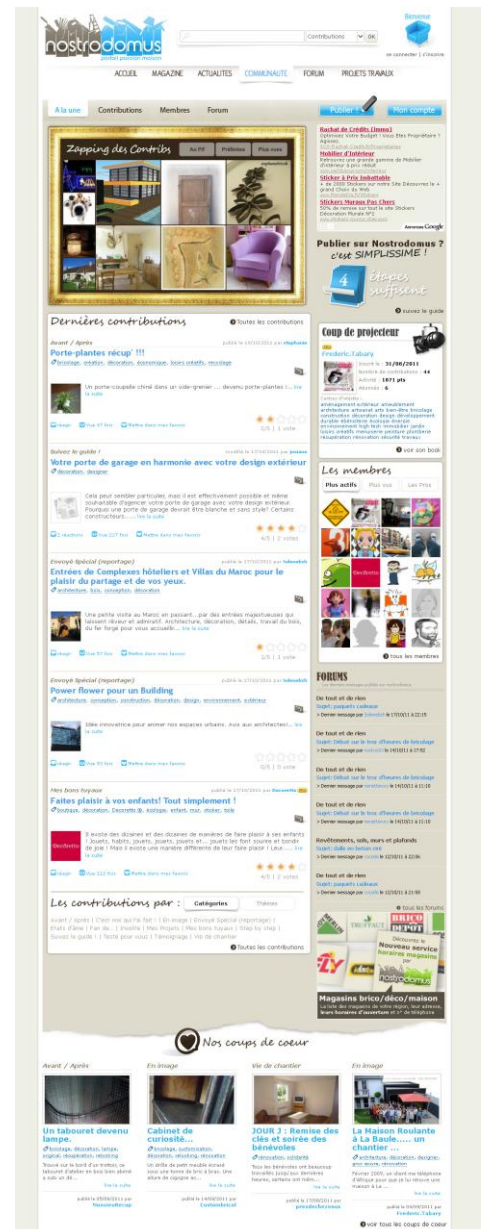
nostrodomus
portail passion maison

Contributions OK

Bienvenue
se connecter | s'inscrire

ACCUEIL MAGAZINE ACTUALITES COMMUNAUTE FORUM PROJETS TRAVAUX

A la une Contributions Membres Forum

Publier ! Mon compte

Zapping des Contribs Au Pif Préférées Plus vues

Rachat de Crédits (Immo)
Mobilier d'Intérieur
Sticker à Prix Imbattable
Stickers Muraux Pas Chers

Publier sur Nostrodomus ? c'est SIMPLISSIME !
4 étapes suffisent
suivez le guide

Dernières contributions
Toutes les contributions

Avant / Après
Porte-plantes récup' !!!
Un porte-coupelle chiné dans un vide-grenier ... devenu porte-plantes ! ... lire la suite
0/5 | 1 vote

Suivez le guide !
Votre porte de garage en harmonie avec votre design extérieur
Cela peut sembler particulier, mais il est effectivement possible et même souhaitable d'agencer votre porte de garage avec votre design extérieur. Pourquoi une porte de garage devrait être blanche et sans style? Certains constructeurs ... lire la suite
4/5 | 2 votes

Envoyé Spécial (reportage)
Entrées de Complexes hôteliers et Villas du Maroc pour le plaisir du partage et de vos yeux.
Une petite visite au Maroc en passant...par des entrées majestueuses qui laissent rêveur et admiratif. Architecture, décoration, détails, travail du bois, du fer forgé pour vous accueillir... lire la suite
1/5 | 1 vote

Envoyé Spécial (reportage)
Power flower pour un Building
Idée innovatrice pour animer nos espaces urbains. avis aux architectes!... lire la suite
0/5 | 0 vote

Mes bons tuyaux
Faites plaisir à vos enfants! Tout simplement !
Il existe des dizaines et des dizaines de manières de faire plaisir à ses enfants : Jouets, habits, jouets, jouets, jouets et... jouets les font sourire et bondir de joie ! Mais il existe une manière différente de leur faire plaisir : Leur...... lire la suite
4/5 | 2 votes

Les contributions par : Catégories Thèmes
Avant / Après | C'est moi qui l'ai fait ! | En image | Envoyé Spécial (reportage) | Etats d'âme | Fan de... | Insolite | Mes Projets | Mes bons tuyaux | Step by step | Suivez le guide ! | Testé pour vous ! | Témoignage | Vie de chantier
Toutes les contributions

Coup de projecteur
Frederic.Tabary
Inscrit le : 31/08/2011
Nombre de contributions : 44
Activité : 1871 pts
Abonnés : 6
voir son book

Les membres
Plus actifs Plus vus Les Pros
Tous les membres

FORUMS
De tout et de rien
Revêtements, sols, murs et plafonds
tous les forums

Magasins brico/déco/maison

Nos coups de coeur
Avant / Après
Un tabouret devenu lampe.
En image
Cabinet de curiosité...
Vie de chantier
JOUR J : Remise des clés et soirée des bénévoles
En image
La Maison Roulante à La Baule..... un chantier ...
voir tous les coups de coeur